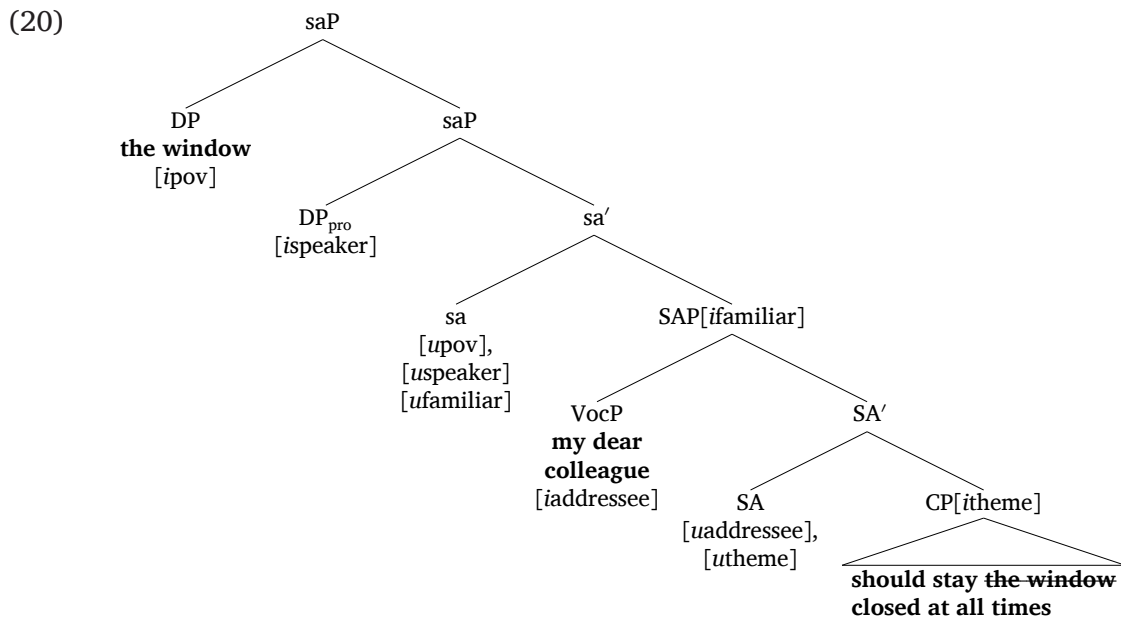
(20)

saP

DP
**the window**
[*i*pov]

saP

DP$_{pro}$
[*i*speaker]

sa′

sa
[*u*pov],
[*u*speaker]
[*u*familiar]

SAP[*i*familiar]

VocP
**my dear colleague**
[*i*addressee]

SA′

SA
[*u*addressee],
[*u*theme]

CP[*i*theme]

**should stay ~~the window~~ closed at all times**